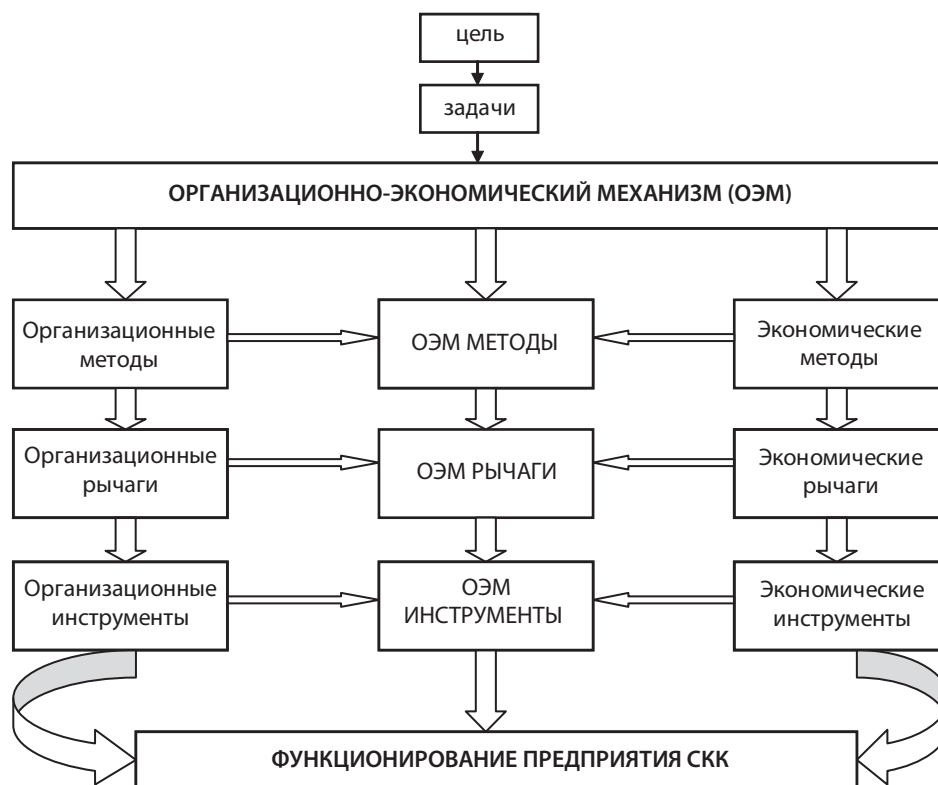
цель

задачи

ОРГАНИЗАЦИОННО-ЭКОНОМИЧЕСКИЙ МЕХАНИЗМ (ОЭМ)

Организационные методы

ОЭМ МЕТОДЫ

Экономические методы

Организационные рычаги

ОЭМ РЫЧАГИ

Экономические рычаги

Организационные инструменты

ОЭМ ИНСТРУМЕНТЫ

Экономические инструменты

ФУНКЦИОНИРОВАНИЕ ПРЕДПРИЯТИЯ СКК